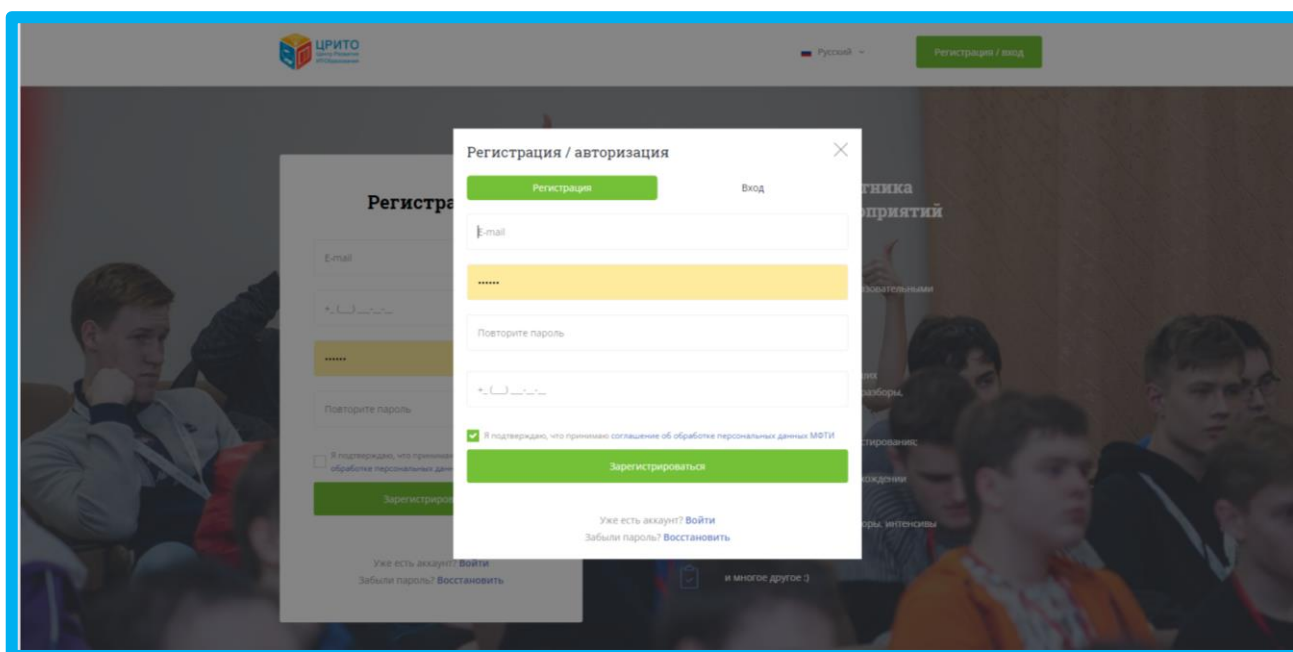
ЦРИТО
Центр Развития ИТ-Образования

Русский

Регистрация / вход

Регистрация / авторизация

Регистрация

Вход

E-mail

••••••

Повторите пароль

+_(___)___-__-__

Я подтверждаю, что принимаю соглашение об обработке персональных данных МФТИ

Зарегистрироваться

Уже есть аккаунт? Войти
Забыли пароль? Восстановить

Регистра

E-mail

+_(___)___-__-__

••••••

Повторите пароль

Я подтверждаю, что приним обработке персональных дан

Зарегистриро

Уже есть аккаунт? Войти
Забыли пароль? Восстановить

гника
оприятий

овательными

ых
разборы,

стирования;

хождении

оры, интенсивы

и многое другое :)